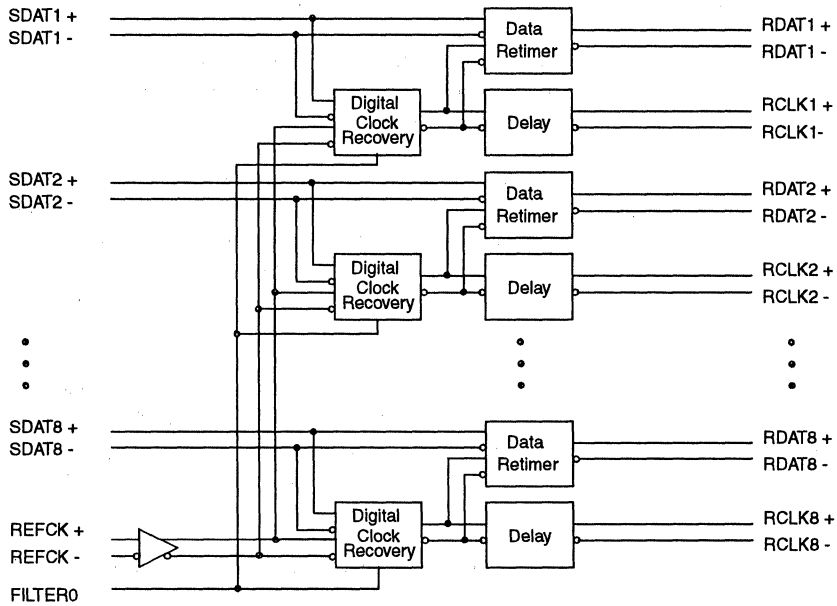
SDAT1 +
SDAT1 -
Data Retimer
RDAT1 +
RDAT1 -
Digital Clock Recovery
Delay
RCLK1 +
RCLK1-
SDAT2 +
SDAT2 -
Data Retimer
RDAT2 +
RDAT2 -
Digital Clock Recovery
Delay
RCLK2 +
RCLK2 -
SDAT8 +
SDAT8 -
Data Retimer
RDAT8 +
RDAT8 -
REFCK +
REFCK -
Digital Clock Recovery
Delay
RCLK8 +
RCLK8 -
FILTER0